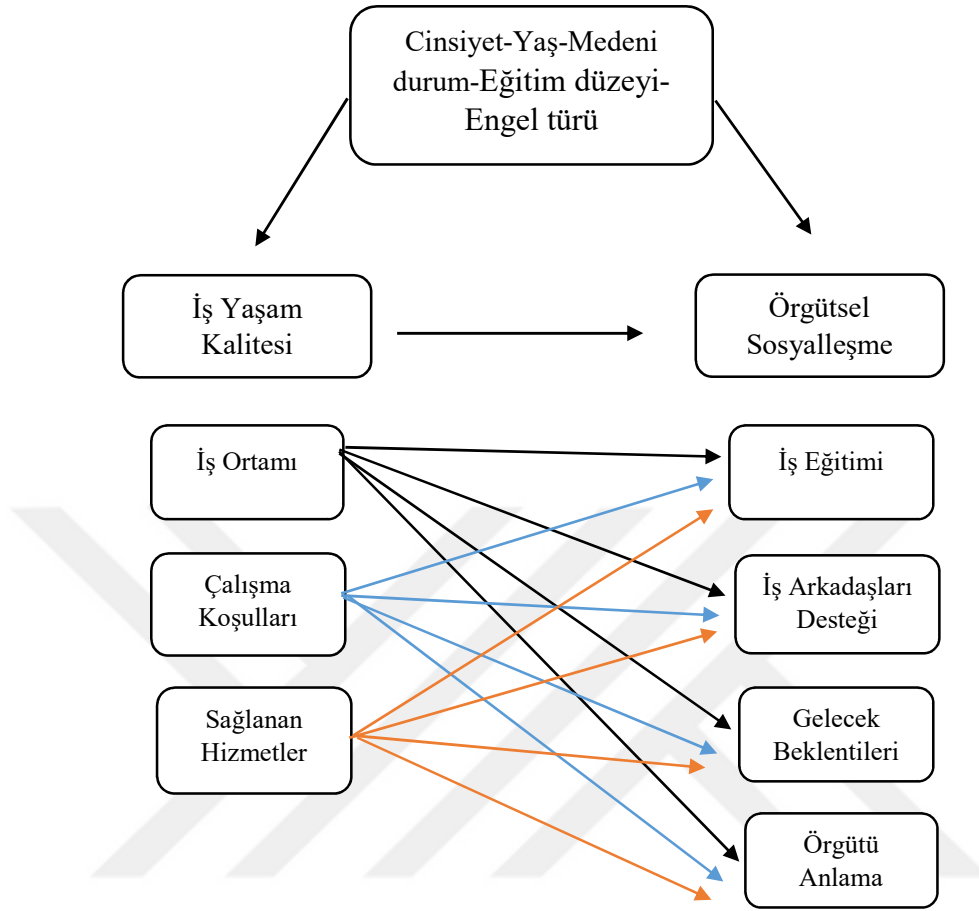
Cinsiyet-Yaş-Medeni durum-Eğitim düzeyi-Engel türü

İş Yaşam Kalitesi

Örgütsel Sosyalleşme

İş Ortamı

Çalışma Koşulları

Sağlanan Hizmetler

İş Eğitimi

İş Arkadaşları Desteği

Gelecek Beklentileri

Örgütü Anlama